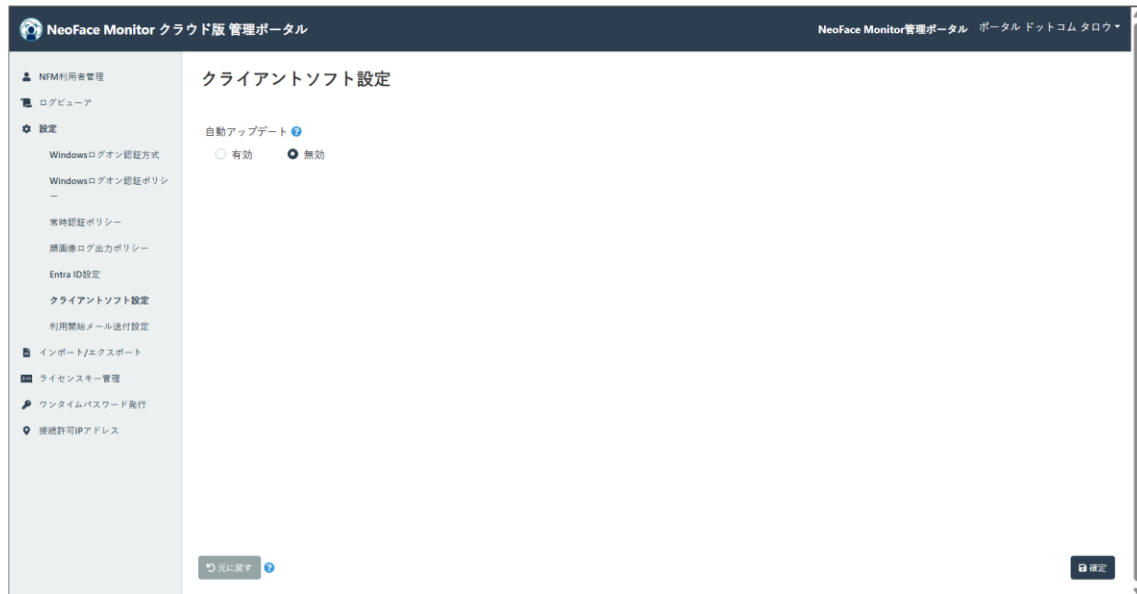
NeoFace Monitor クラウド版 管理ポータル

NeoFace Monitor管理ポータル ポータル ドットコム タロウ

NFM利用者管理
ログビューア
設定
Windowsログオン認証方式
Windowsログオン認証ポリシー
常時認証ポリシー
顔画像ログ出力ポリシー
Entra ID設定
クライアントソフト設定
利用開始メール送付設定
インポート/エクスポート
ライセンスキー管理
ワンタイムパスワード発行
接続許可IPアドレス

クライアントソフト設定

自動アップデート

有効 無効

元に戻す

確定